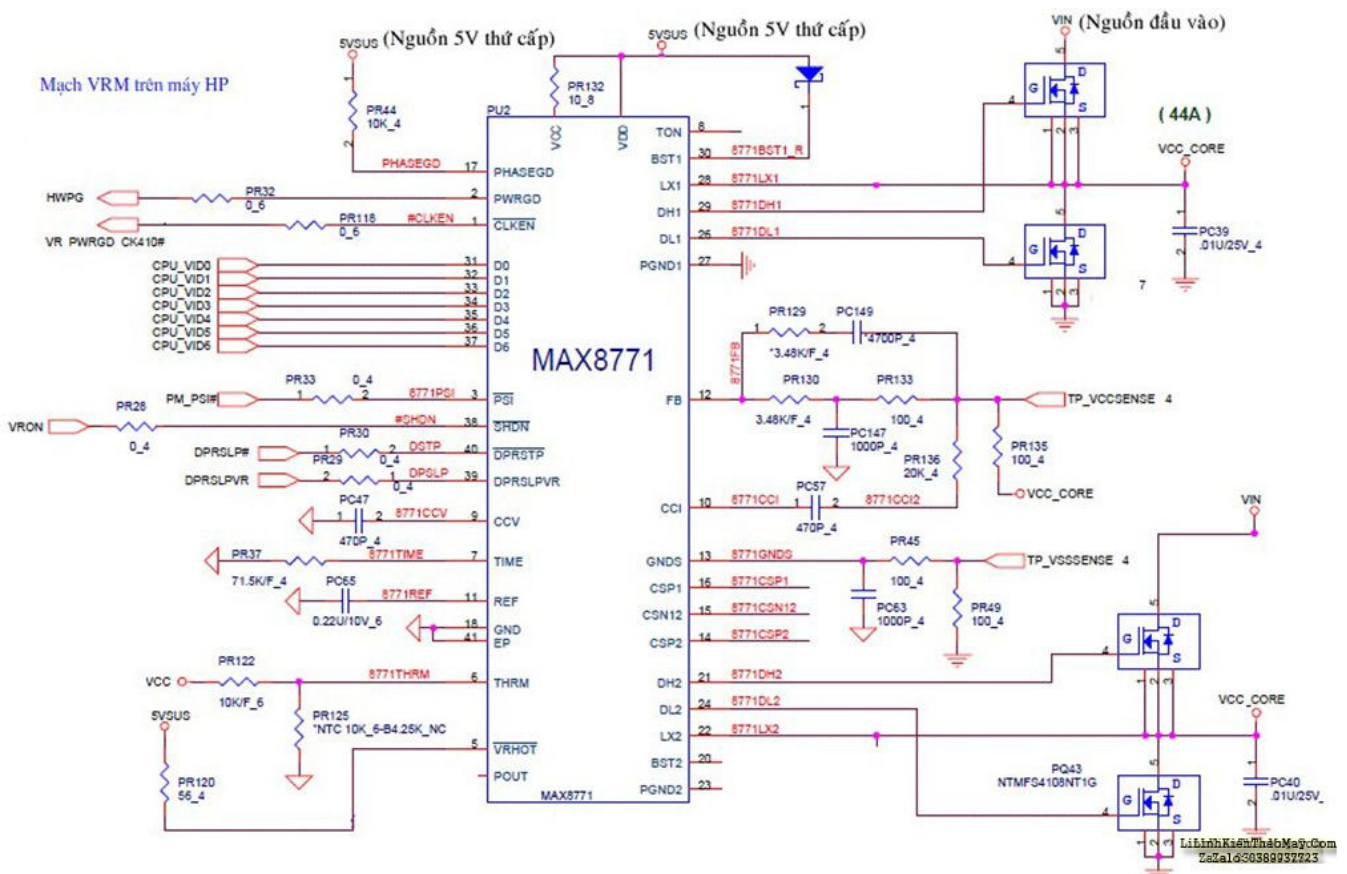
Mạch VRM trên máy HP

5VSUS (Nguồn 5V thứ cấp)
5VSUS (Nguồn 5V thứ cấp)
VIN (Nguồn đầu vào)

(44A)

PR44 10K_4
PR132 10_8
PU2
VCC VDD
PHASEGD 17 PHASEGD
HWPG PR32 0_6 2 PWRGD
VR_PWRGD_CK410# PR118 0_6 #CLKEN 1 $\overline{CLKEN}$
CPU_VID0 31 D0
CPU_VID1 32 D1
CPU_VID2 33 D2
CPU_VID3 34 D3
CPU_VID4 35 D4
CPU_VID5 36 D5
CPU_VID6 37 D6

MAX8771

PM_PSI# PR33 0_4 8771PSI 3 $\overline{PSI}$
VRON PR28 0_4 #SHDN 38 $\overline{SHDN}$
DPRSLP# PR30 PR29 0_4 DSTP 40 $\overline{DPRSTP}$
DPRSLPVR 0_4 DPSLP 39 DPRSLPVR
PC47 470P_4 8771CCV 9 CCV
PR37 71.5K/F_4 8771TIME 7 TIME
PC65 0.22U/10V_6 8771REF 11 REF
18 GND
41 EP
VCC PR122 10K/F_6 8771THRM 6 THRM
PR125 *NTC 10K_6-B4.25K_NC
5VSUS
PR120 56_4
5 $\overline{VRHOT}$
POUT
MAX8771

TON 8
BST1 30 8771BST1_R
LX1 28 8771LX1
DH1 29 8771DH1
DL1 26 8771DL1
PGND1 27
VCC_CORE
PC39 .01U/25V_4
7
PR129 PC149
*3.48K/F_4 *4700P_4
8771FB
FB 12
PR130 3.48K/F_4
PR133 100_4
PC147 1000P_4
PR136 20K_4
TP_VCCSENSE 4
PR135 100_4
VCC_CORE
CCI 10 8771CCI PC57 470P_4 8771CCI2
VIN
GNDS 13 8771GNDS PR45 100_4 TP_VSSSENSE 4
CSP1 16 8771CSP1
CSN12 15 8771CSN12
CSP2 14 8771CSP2
PC63 1000P_4
PR49 100_4
DH2 21 8771DH2
DL2 24 8771DL2
LX2 22 8771LX2
BST2 20
PGND2 23
VCC_CORE
PQ43 NTMFS4108NT1G
PC40 .01U/25V_
G D S

LinhKienThaoMay.Com
Zalo: 0389937723